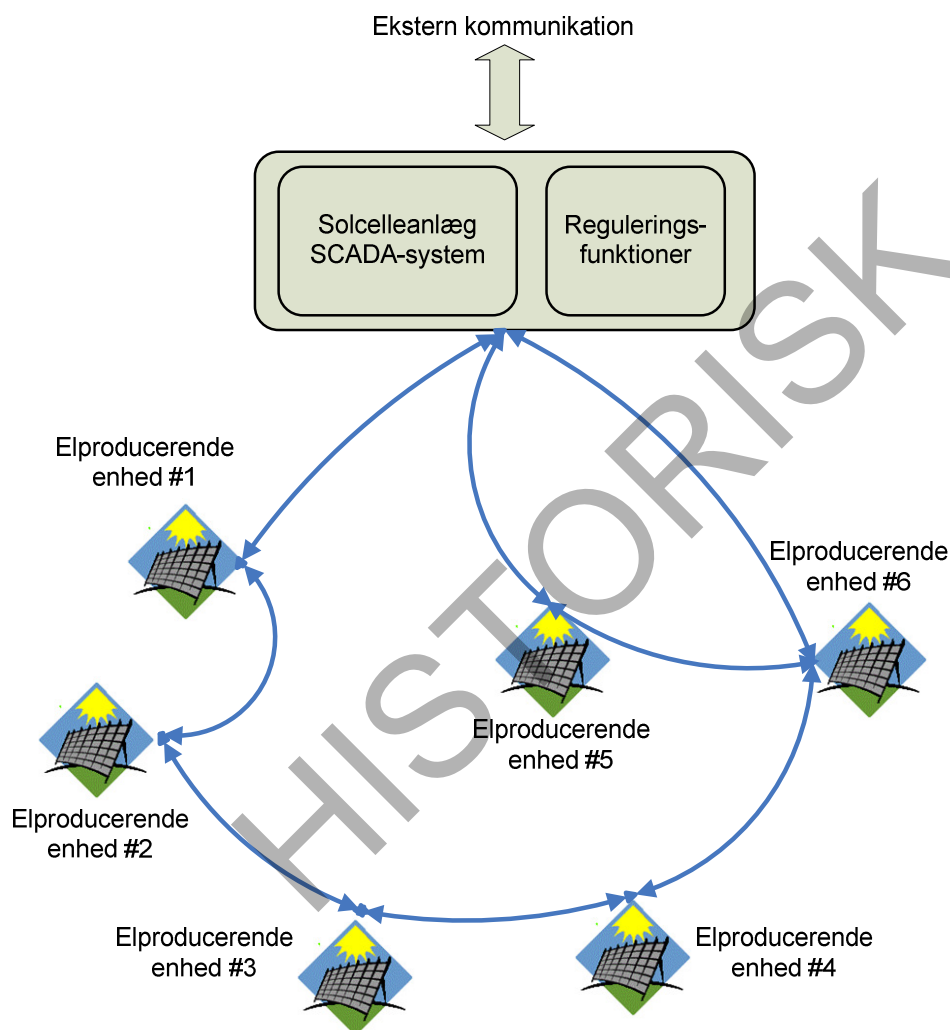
Ekstern kommunikation

Solcelleanlæg SCADA-system

Reguleringsfunktioner

Elproducerende enhed #1

Elproducerende enhed #6

Elproducerende enhed #5

Elproducerende enhed #2

Elproducerende enhed #3

Elproducerende enhed #4

HISTORISK